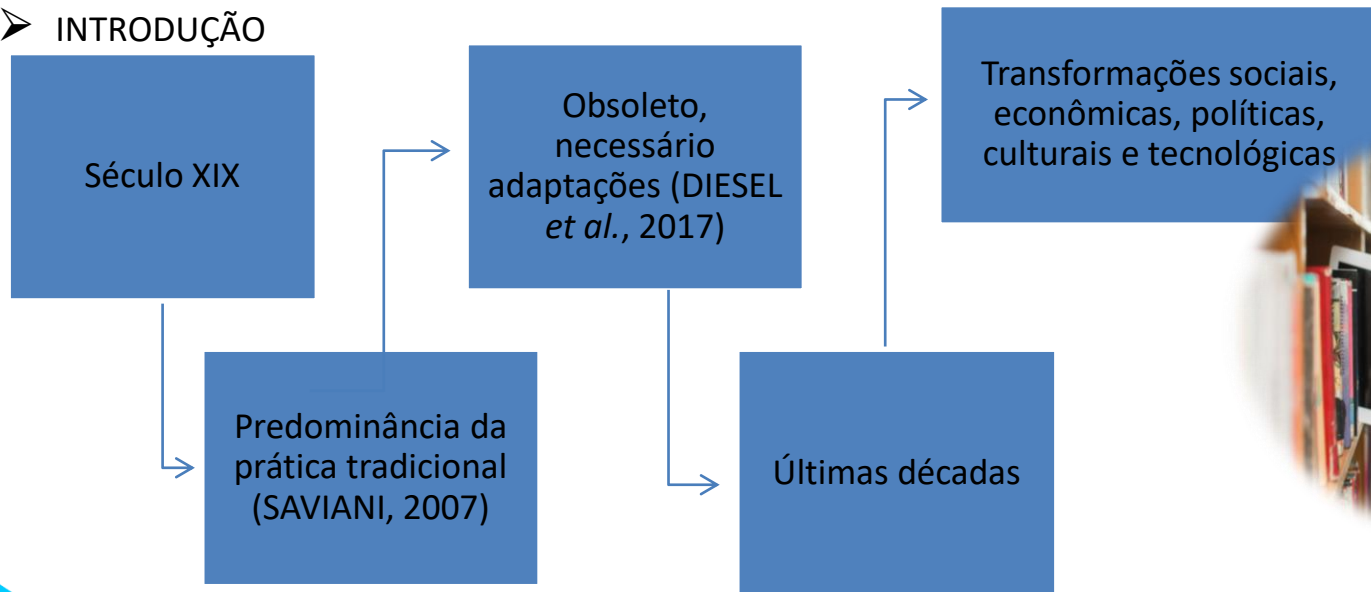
➢ INTRODUÇÃO

Século XIX

Predominância da prática tradicional (SAVIANI, 2007)

Obsoleto, necessário adaptações (DIESEL *et al.*, 2017)

Últimas décadas

Transformações sociais, econômicas, políticas, culturais e tecnológicas